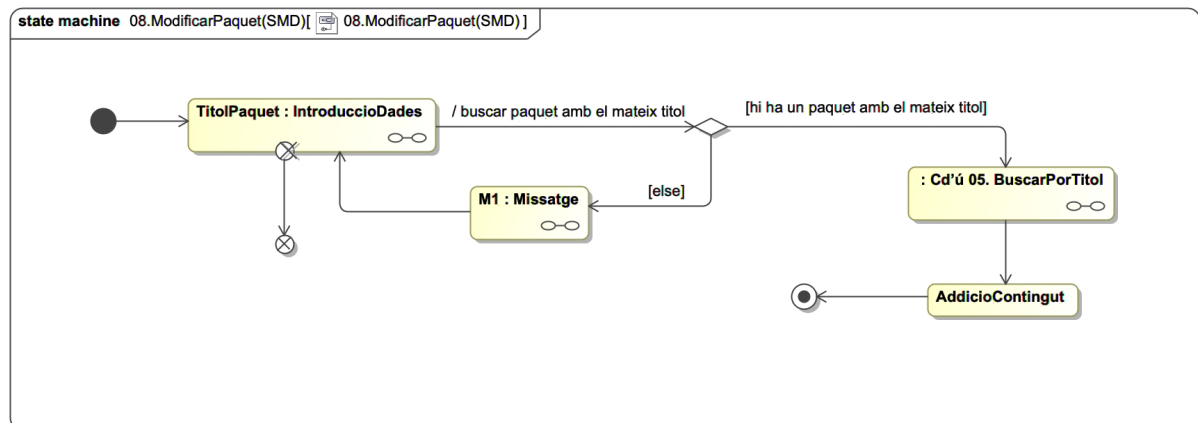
state machine 08.ModificarPaquet(SMD)[ 08.ModificarPaquet(SMD) ]

TitolPaquet : IntroduccioDades

/ buscar paquet amb el mateix titol

[hi ha un paquet amb el mateix titol]

M1 : Missatge

[else]

: Cd'ú 05. BuscarPorTitol

AddicioContingut